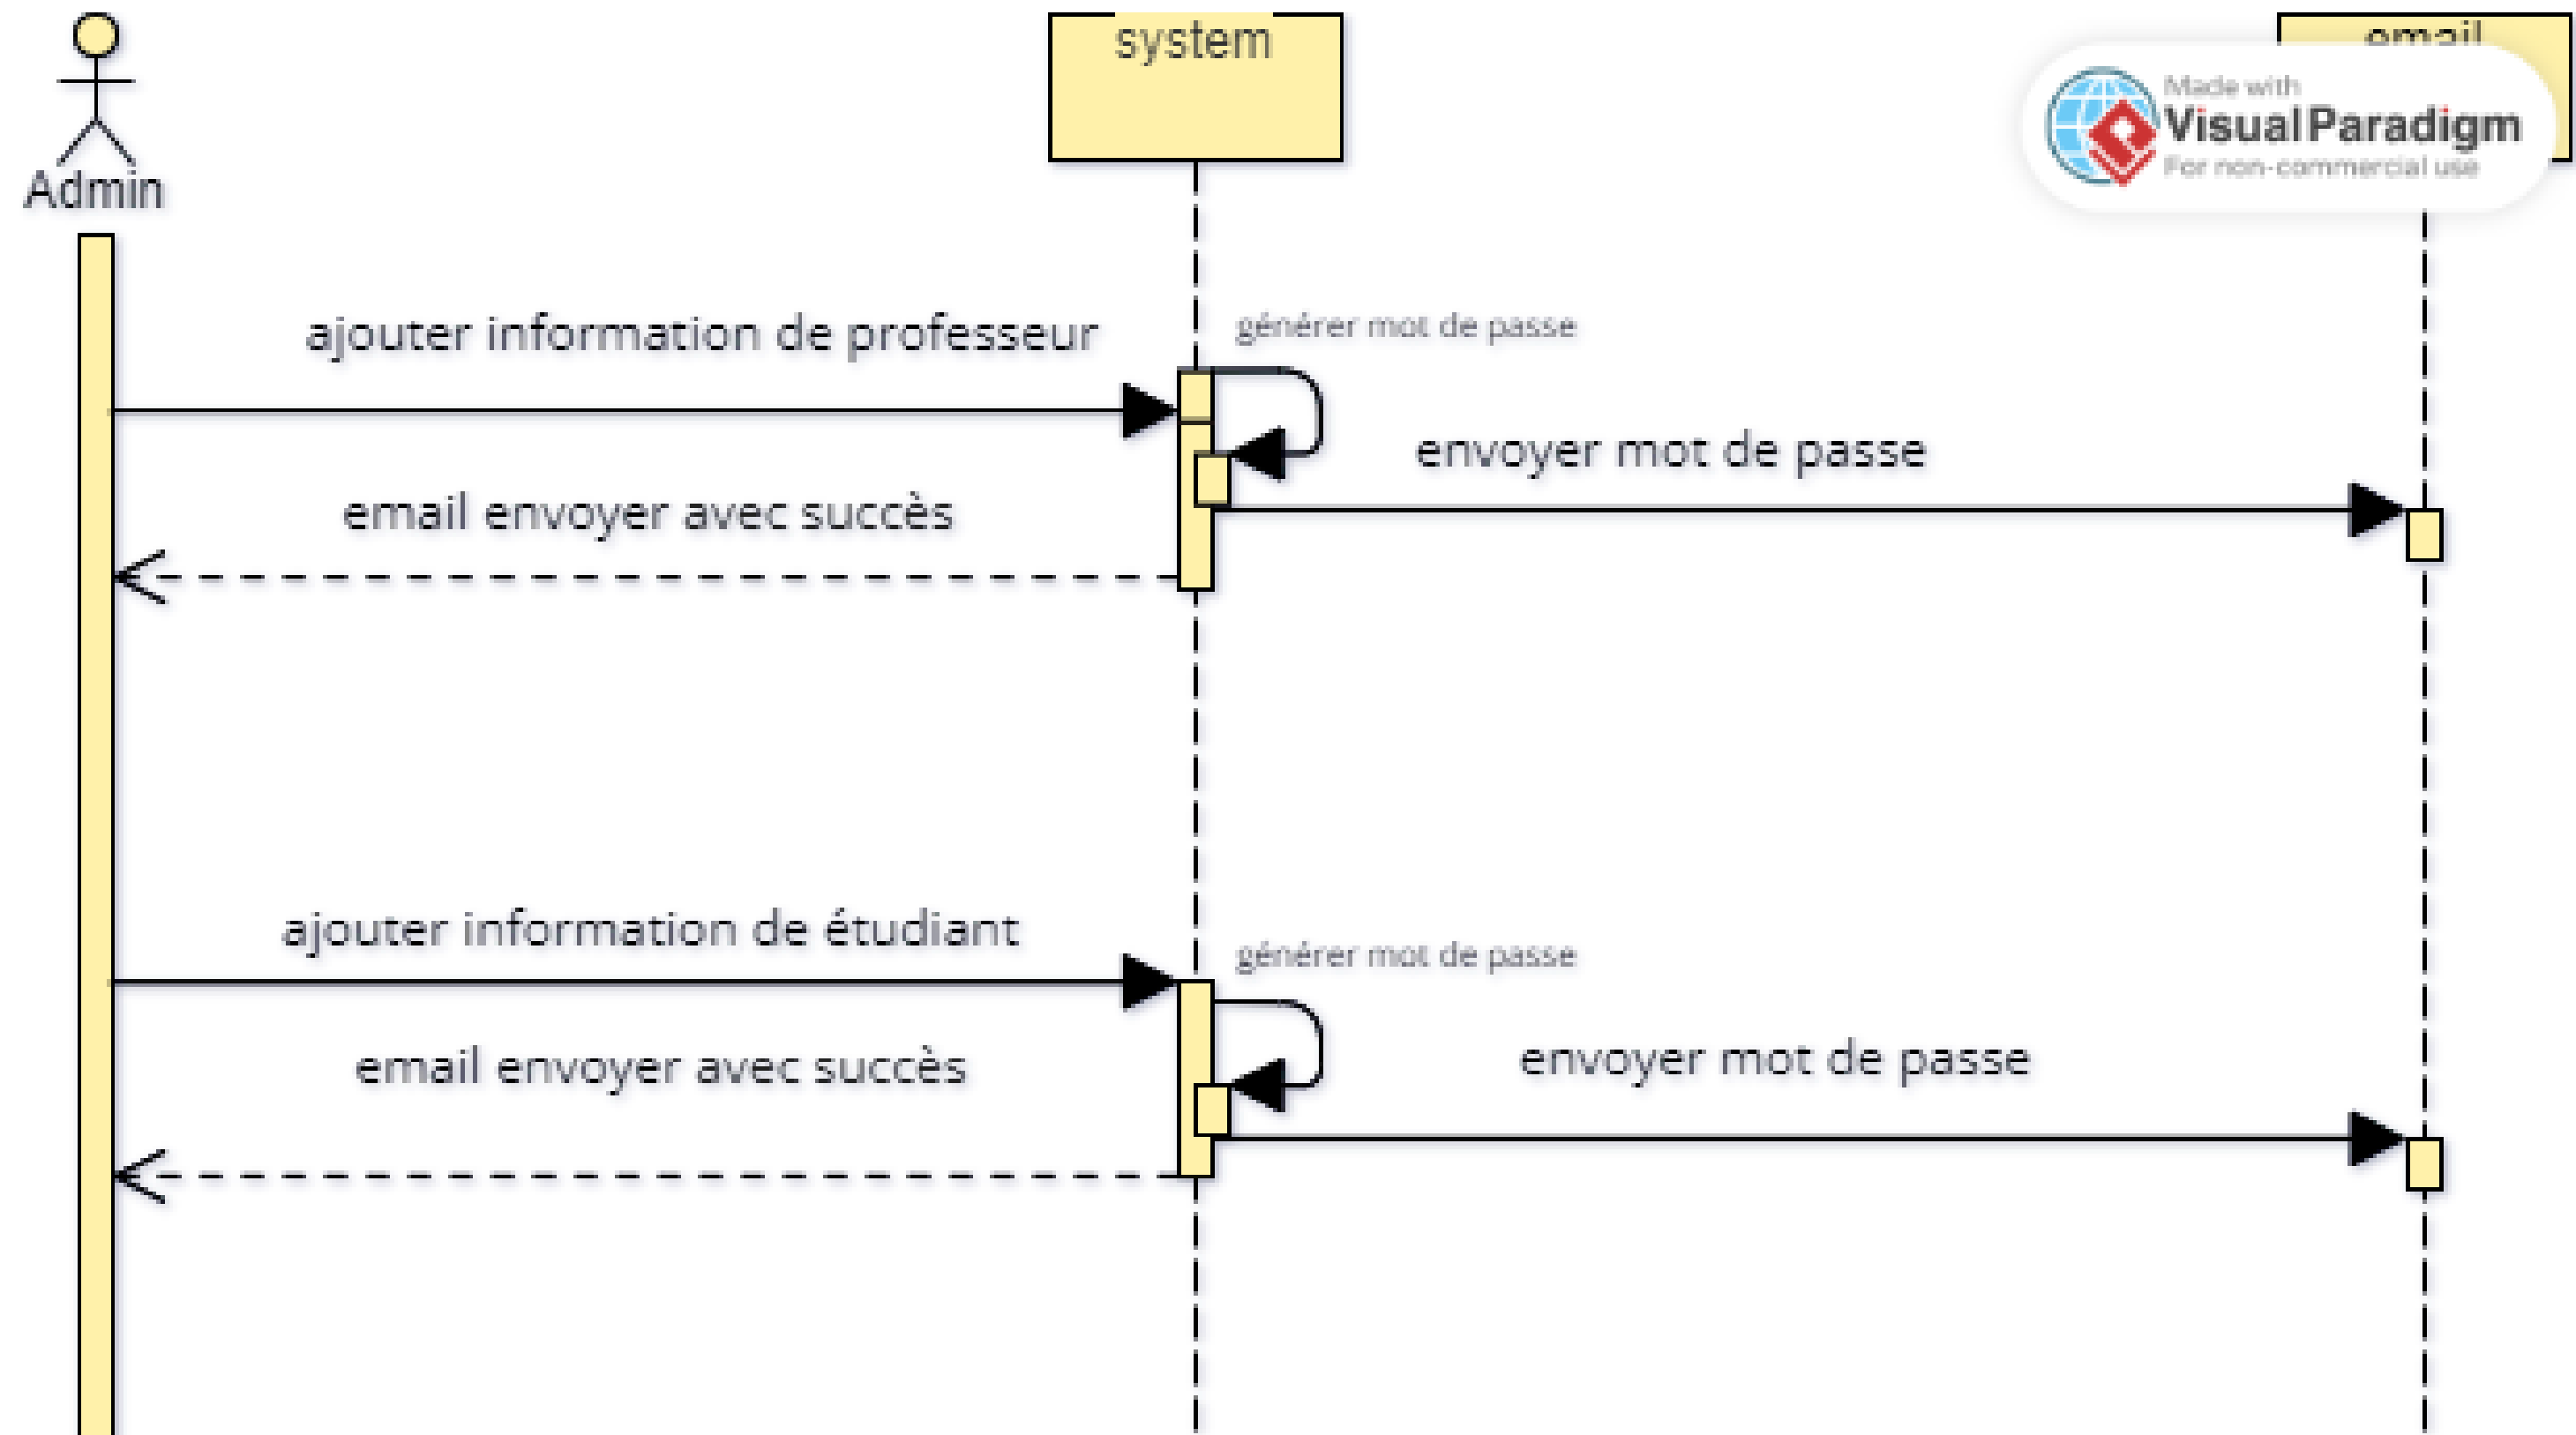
Admin

system

email

Made with
Visual Paradigm
For non-commercial use

ajouter information de professeur

générer mot de passe

envoyer mot de passe

email envoyer avec succès

ajouter information de étudiant

générer mot de passe

email envoyer avec succès

envoyer mot de passe